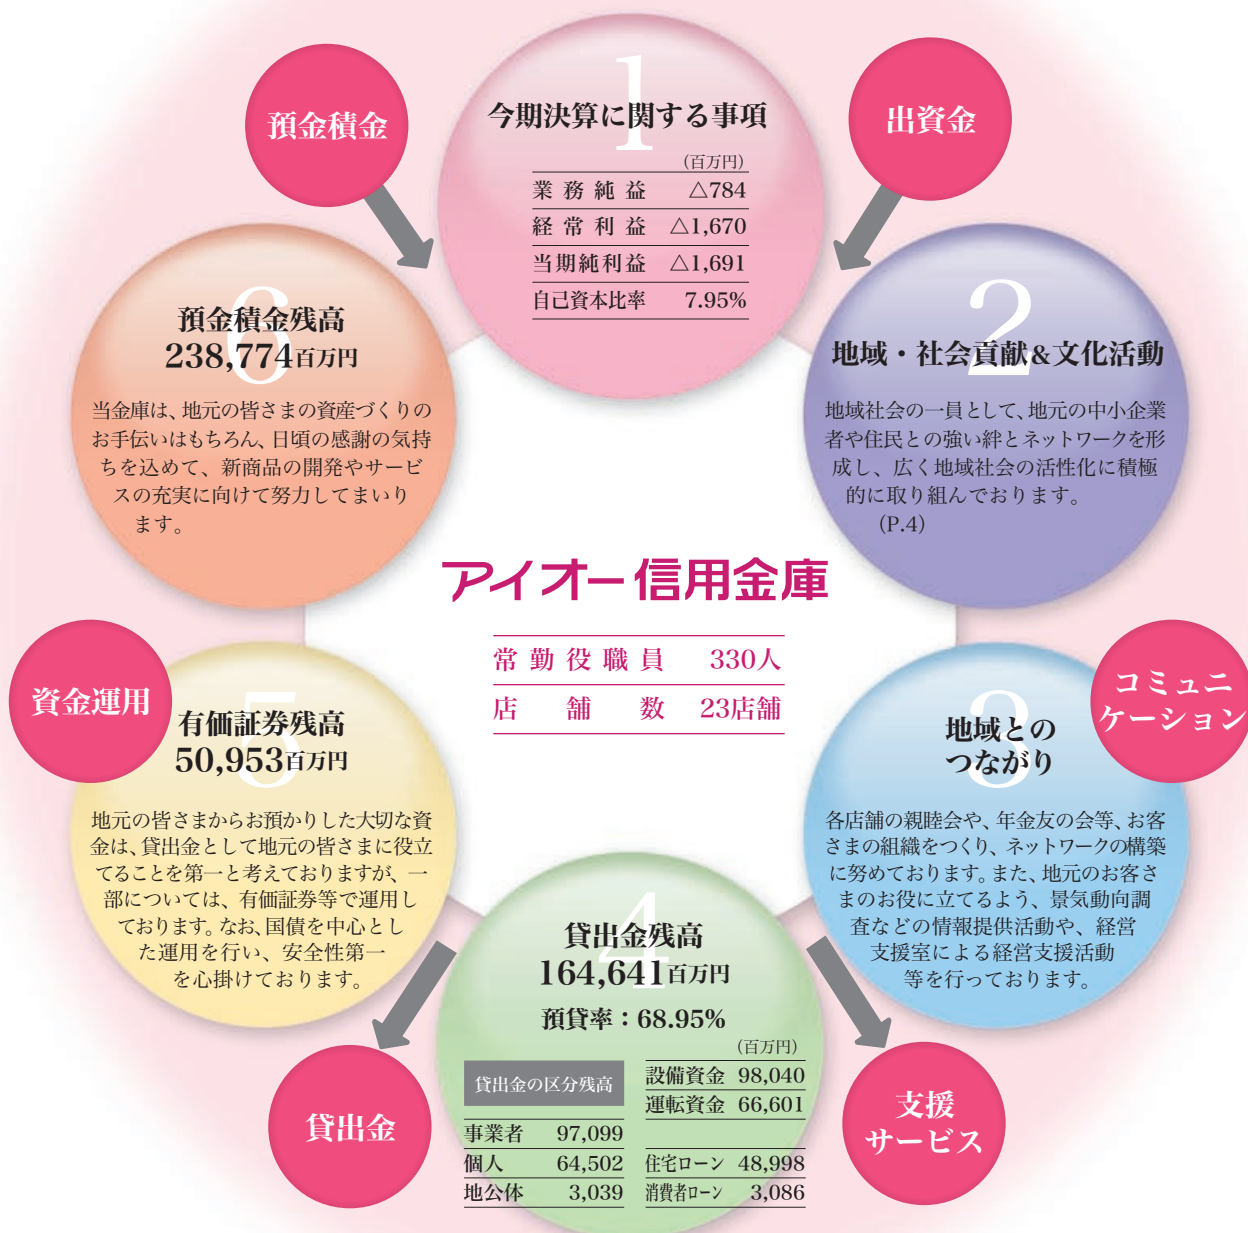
預金積金

1
今期決算に関する事項

(百万円)

| 業務純益 | △784 |
|---|---|
| 経常利益 | △1,670 |
| 当期純利益 | △1,691 |
| 自己資本比率 | 7.95% |

出資金

6
預金積金残高
238,774百万円

当金庫は、地元の皆さまの資産づくりのお手伝いはもちろん、日頃の感謝の気持ちを込めて、新商品の開発やサービスの充実に向けて努力してまいります。

2
地域・社会貢献&文化活動

地域社会の一員として、地元の中小企業者や住民との強い絆とネットワークを形成し、広く地域社会の活性化に積極的に取り組んでおります。
(P.4)

アイオー信用金庫

| 常勤役職員 | 330人 |
|---|---|
| 店舗数 | 23店舗 |

資金運用

5
有価証券残高
50,953百万円

地元の皆さまからお預かりした大切な資金は、貸出金として地元の皆さまに役立てることを第一と考えておりますが、一部については、有価証券等で運用しております。なお、国債を中心とした運用を行い、安全性第一を心掛けております。

コミュニケーション

3
地域とのつながり

各店舗の親睦会や、年金友の会等、お客さまの組織をつくり、ネットワークの構築に努めております。また、地元のお客さまのお役に立てるよう、景気動向調査などの情報提供活動や、経営支援室による経営支援活動等を行っております。

4
貸出金残高
164,641百万円
預貸率：68.95%

(百万円)

| 貸出金の区分残高 | | 設備資金 | 98,040 |
|---|---|---|---|
| | | 運転資金 | 66,601 |
| 事業者 | 97,099 | | |
| 個人 | 64,502 | 住宅ローン | 48,998 |
| 地公体 | 3,039 | 消費者ローン | 3,086 |

貸出金

支援サービス